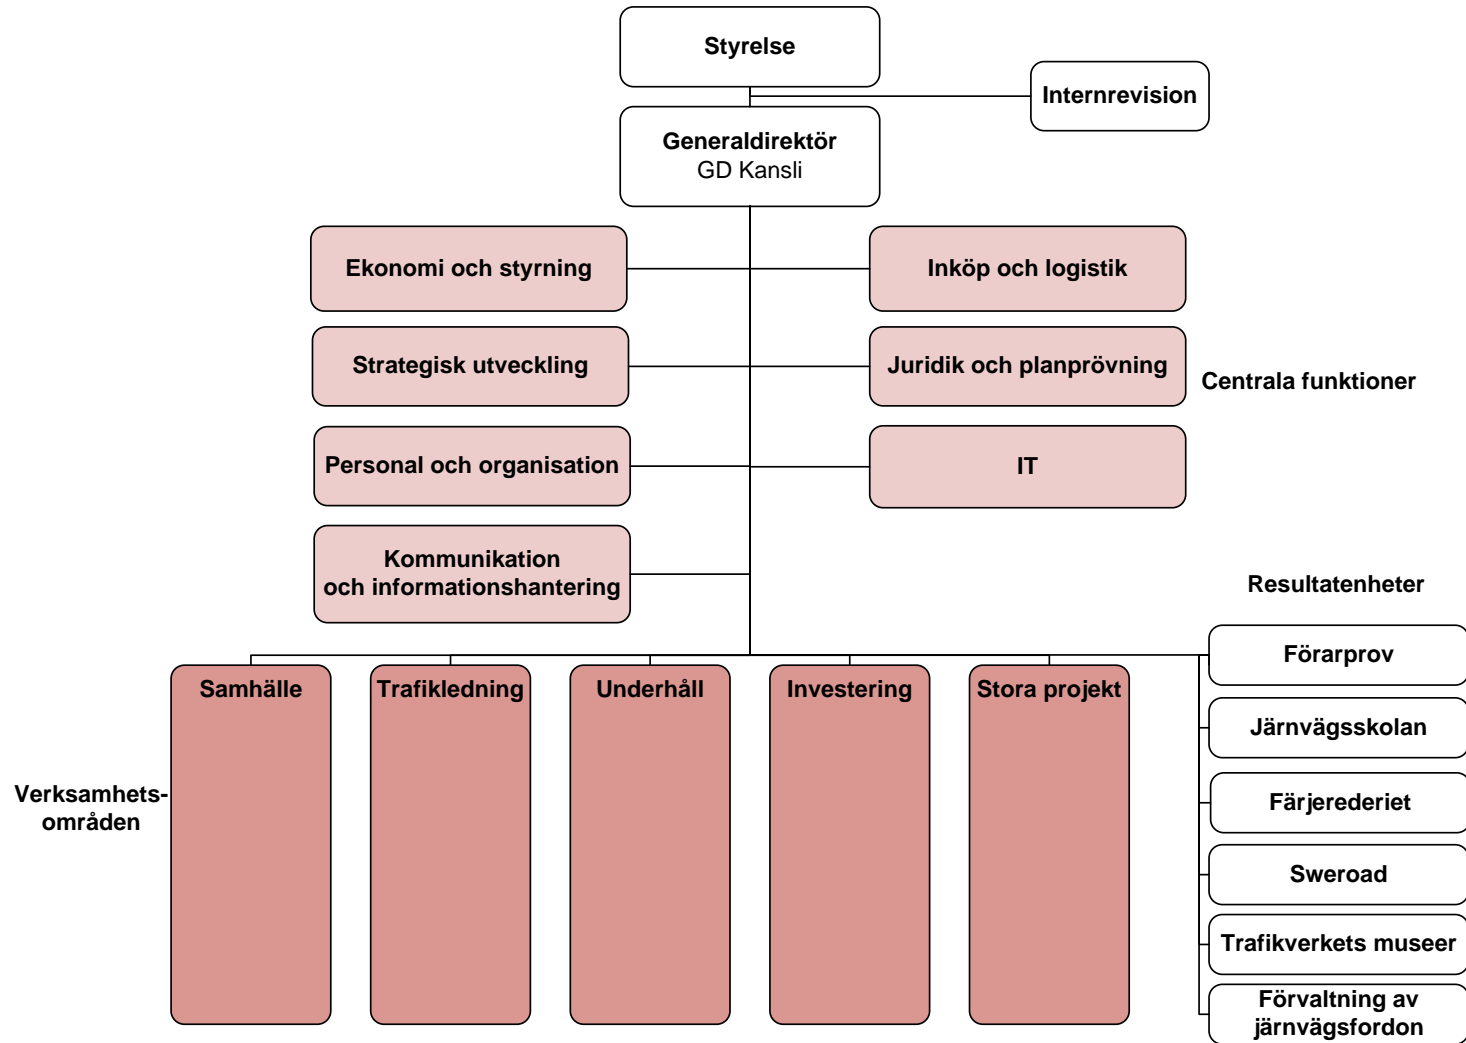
Styrelse

Internrevision

Generaldirektör
GD Kansli

Ekonomi och styrning

Inköp och logistik

Strategisk utveckling

Juridik och planprövning

Centrala funktioner

Personal och organisation

IT

Kommunikation och informationshantering

Resultatenheter

Förarprov

Järnvägsskolan

Färjerederiet

Sweroad

Trafikverkets museer

Förvaltning av järnvägsfordon

Samhälle

Trafikledning

Underhåll

Investering

Stora projekt

Verksamhetsområden